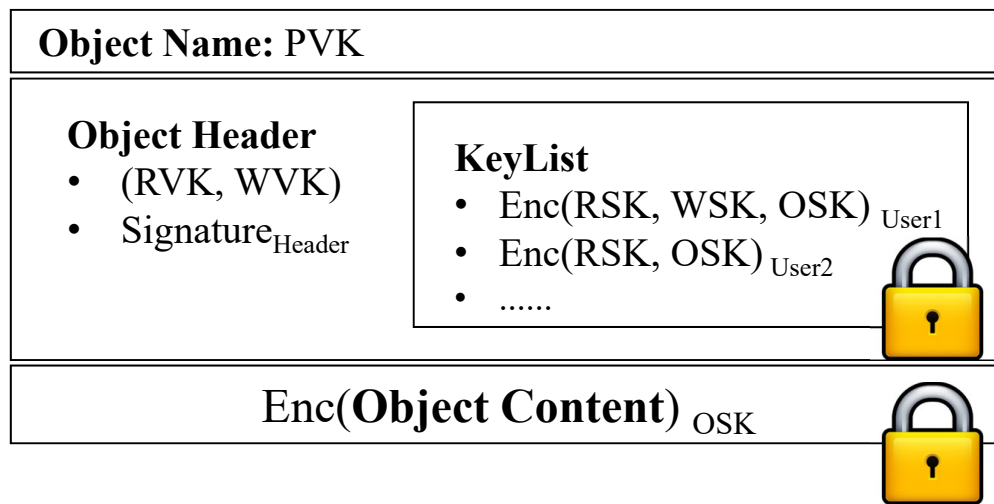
**Object Name:** PVK

**Object Header**
- (RVK, WVK)
- Signature$_{\text{Header}}$

**KeyList**
- Enc(RSK, WSK, OSK) $_{\text{User1}}$
- Enc(RSK, OSK) $_{\text{User2}}$
- ......

Enc(**Object Content**) $_{\text{OSK}}$